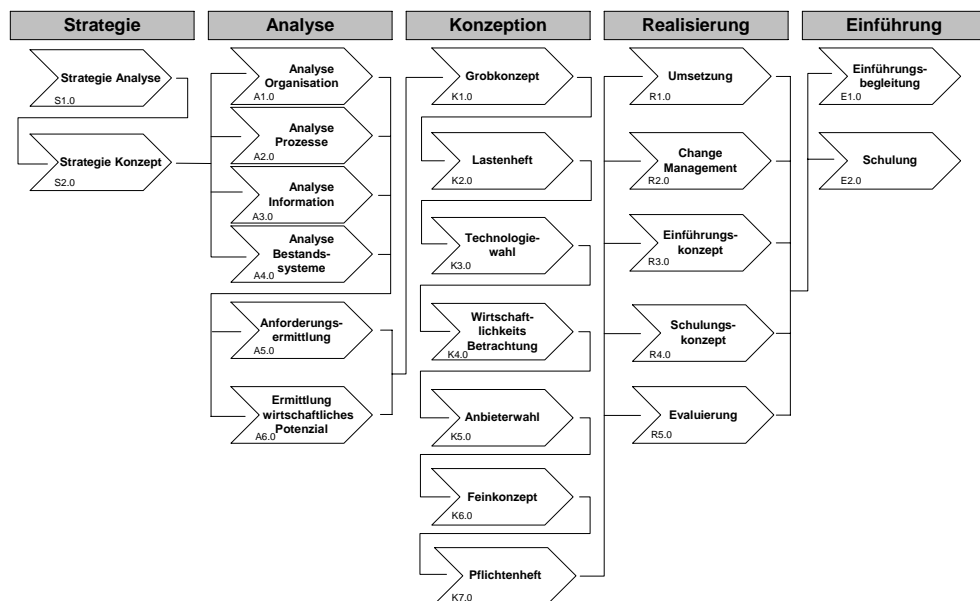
Strategie

Strategie Analyse
S1.0

Strategie Konzept
S2.0

Analyse

Analyse Organisation
A1.0

Analyse Prozesse
A2.0

Analyse Information
A3.0

Analyse Bestandssysteme
A4.0

Anforderungsermittlung
A5.0

Ermittlung wirtschaftliches Potenzial
A6.0

Konzeption

Grobkonzept
K1.0

Lastenheft
K2.0

Technologiewahl
K3.0

Wirtschaftlichkeits Betrachtung
K4.0

Anbieterwahl
K5.0

Feinkonzept
K6.0

Pflichtenheft
K7.0

Realisierung

Umsetzung
R1.0

Change Management
R2.0

Einführungskonzept
R3.0

Schulungskonzept
R4.0

Evaluierung
R5.0

Einführung

Einführungsbegleitung
E1.0

Schulung
E2.0